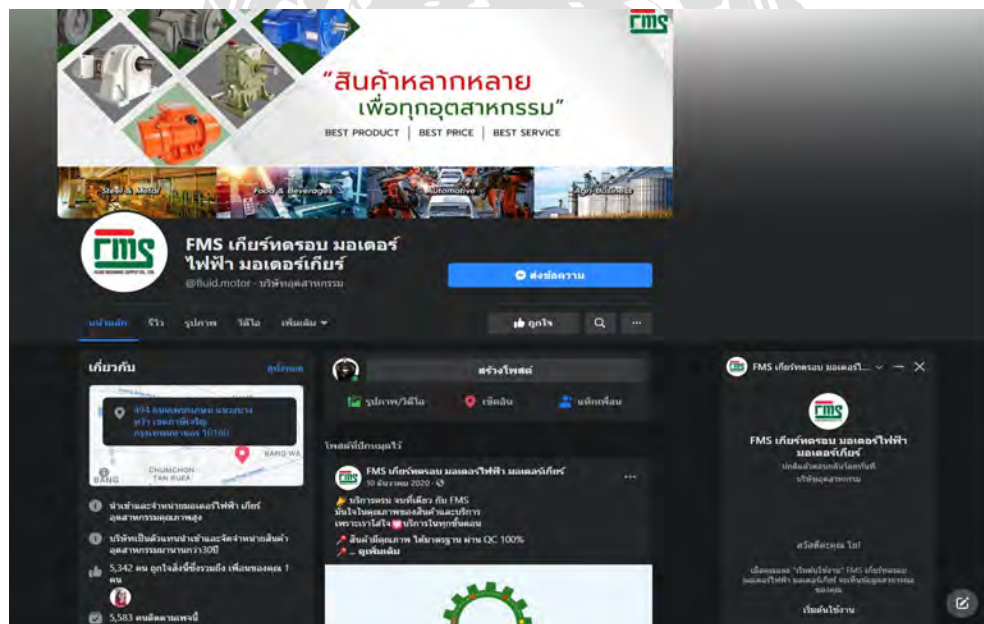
FMS

"สินค้าหลากหลาย เพื่อทุกอุตสาหกรรม"

BEST PRODUCT | BEST PRICE | BEST SERVICE

Steel & Metal

Food & Beverages

Automotive

Agri-Business

FMS

FMS เกียร์ทดรอบ มอเตอร์ ไฟฟ้า มอเตอร์เกียร์

@fluid.motor · บริษัทอุตสาหกรรม

ส่งข้อความ

หน้าหลัก รีวิว รูปภาพ วิดีโอ เพิ่มเติม

ถูกใจ

เกี่ยวกับ

ดูทั้งหมด

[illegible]

CHUMCHON TAN RUEA

BANG WA

BANG

นำเข้าและจำหน่ายมอเตอร์ไฟฟ้า เกียร์ อุตสาหกรรมคุณภาพสูง

บริษัทเป็นตัวแทนนำเข้าและจัดจำหน่ายสินค้าอุตสาหกรรมมานานกว่า30ปี

5,342 คน ถูกใจสิ่งนี้ซึ่งรวมถึง เพื่อนของคุณ 1 คน

5,583 คนติดตามเพจนี้

สร้างโพสต์

รูปภาพ/วิดีโอ

เช็คอิน

แท็กเพื่อน

โพสต์ที่ปักหมุดไว้

FMS เกียร์ทดรอบ มอเตอร์ไฟฟ้า มอเตอร์เกียร์

10 ธันวาคม 2020 ·

บริการครบ จบที่เดียว กับ FMS
มั่นใจในคุณภาพของสินค้าและบริการ
เพราะเราใส่ใจ บริการในทุกขั้นตอน

สินค้ามีคุณภาพ ได้มาตรฐาน ผ่าน QC 100%

... ดูเพิ่มเติม

FMS เกียร์ทดรอบ มอเตอร์ไ...

FMS

FMS เกียร์ทดรอบ มอเตอร์ไฟฟ้า มอเตอร์เกียร์

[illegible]

บริษัทอุตสาหกรรม

สวัสดีครับคุณ ไอ!

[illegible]

เริ่มต้นใช้งาน